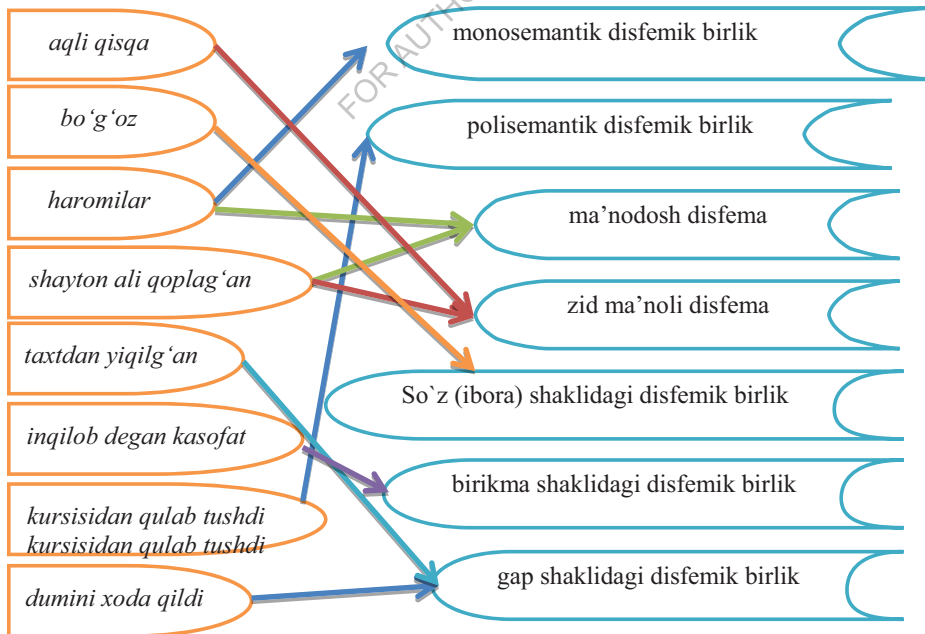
aqli qisqa

bo‘g‘oz

haromilar

shayton ali qoplag‘an

taxtdan yiqilg‘an

inqilob degan kasofat

kursisidan qulab tushdi
kursisidan qulab tushdi

dumini xoda qildi

FOR AUTH

monosemantik disfemik birlik

polisemantik disfemik birlik

ma’nodosh disfema

zid ma’noli disfema

So`z (ibora) shaklidagi disfemik birlik

birikma shaklidagi disfemik birlik

gap shaklidagi disfemik birlik